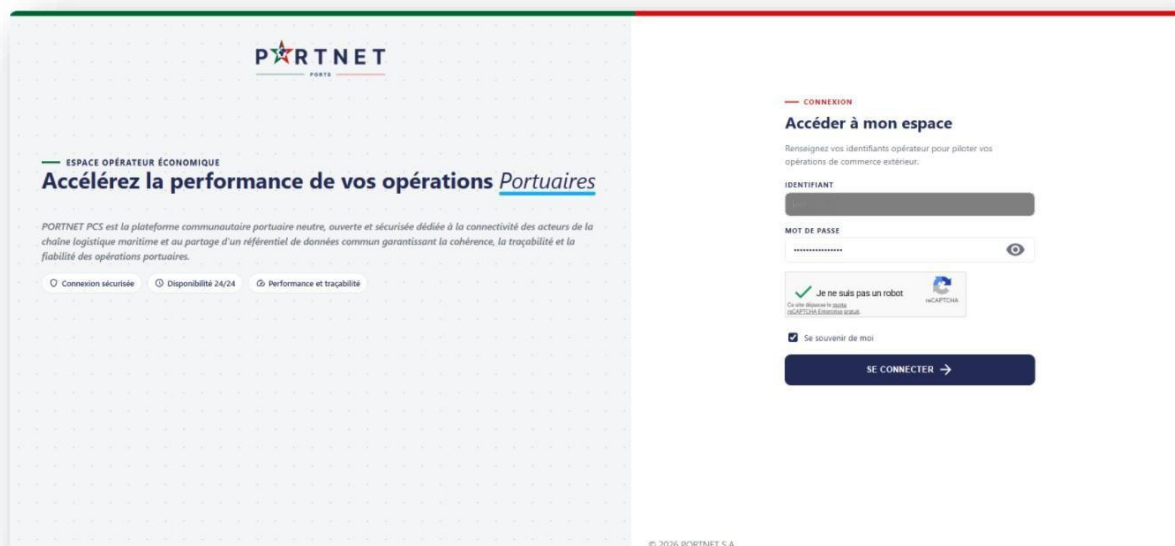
PORTNET
PORTS

— ESPACE OPÉRATEUR ÉCONOMIQUE
Accélérez la performance de vos opérations Portuaires

PORTNET PCS est la plateforme communautaire portuaire neutre, ouverte et sécurisée dédiée à la connectivité des acteurs de la chaîne logistique maritime et au partage d'un référentiel de données commun garantissant la cohérence, la traçabilité et la fiabilité des opérations portuaires.

Connexion sécurisée
Disponibilité 24/24
Performance et traçabilité

— CONNEXION
Accéder à mon espace

Renseignez vos identifiants opérateur pour piloter vos opérations de commerce extérieur.

IDENTIFIANT
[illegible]

MOT DE PASSE
••••••••••••••••

Je ne suis pas un robot
reCAPTCHA
Ce site dépasse la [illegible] reCAPTCHA Entreprise gratuit

Se souvenir de moi

SE CONNECTER →

© 2026 PORTNET S.A.